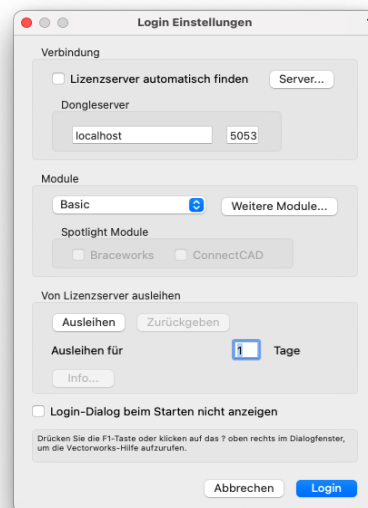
Login Einstellungen

Verbindung

Lizenzserver automatisch finden

Server...

Dongleserver

localhost

5053

Module

Basic

Weitere Module...

Spotlight Module

Braceworks

ConnectCAD

Von Lizenzserver ausleihen

Ausleihen

Zurückgeben

Ausleihen für

1

Tage

Info...

Login-Dialog beim Starten nicht anzeigen

Drücken Sie die F1-Taste oder klicken auf das ? oben rechts im Dialogfenster, um die Vectorworks-Hilfe aufzurufen.

Abbrechen

Login